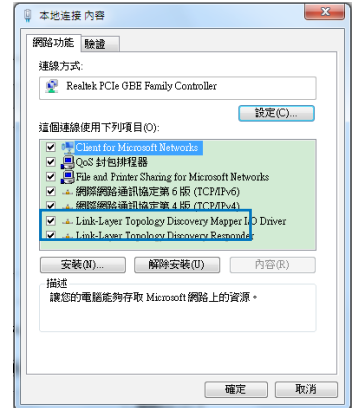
本地連接 內容

網路功能 驗證

連線方式:

Realtek PCIe GBE Family Controller

設定(C)...

這個連線使用下列項目(O):

Client for Microsoft Networks

QoS 封包排程器

File and Printer Sharing for Microsoft Networks

網際網路通訊協定第 6 版 (TCP/IPv6)

網際網路通訊協定第 4 版 (TCP/IPv4)

Link-Layer Topology Discovery Mapper I/O Driver

Link-Layer Topology Discovery Responder

安裝(N)... 解除安裝(U) 內容(R)

描述

讓您的電腦能夠存取 Microsoft 網路上的資源。

確定 取消